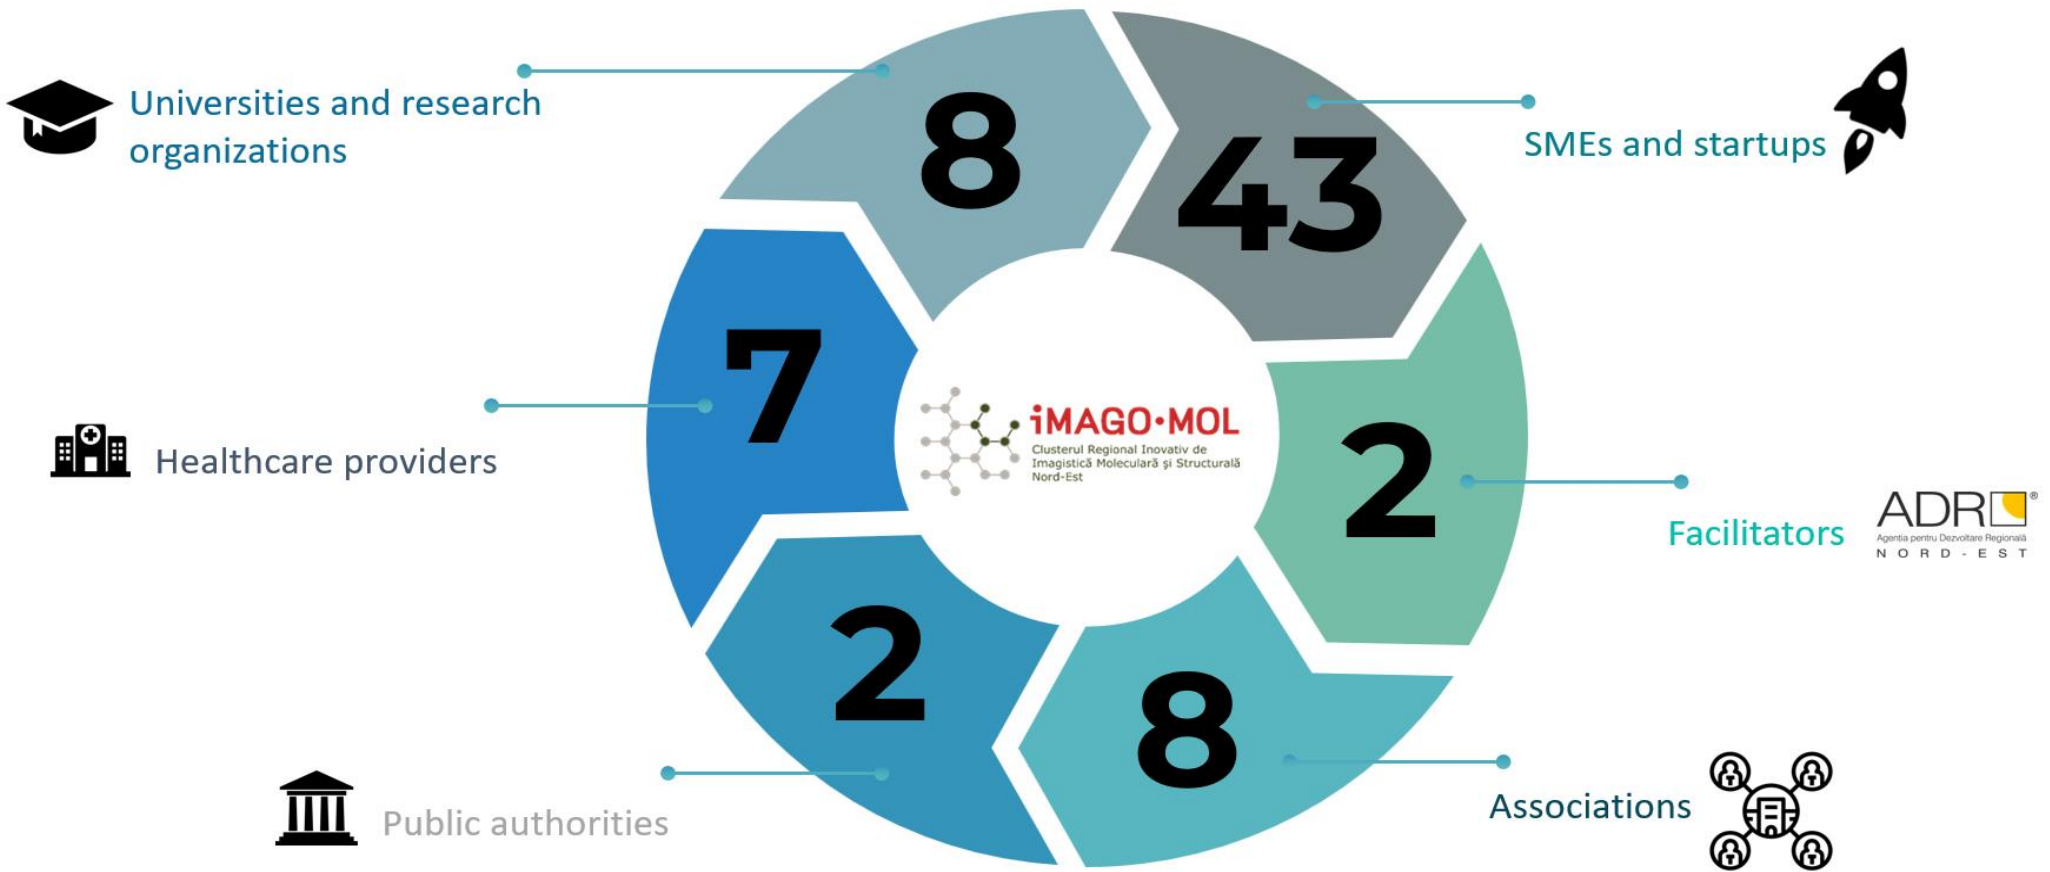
Universities and research organizations

8

43

SMEs and startups

7

Healthcare providers

iMAGO·MOL
Clusterul Regional Inovativ de Imagistică Moleculară și Structurală Nord-Est

2

Facilitators

ADR
Agenția pentru Dezvoltare Regională
NORD-EST

2

8

Public authorities

Associations